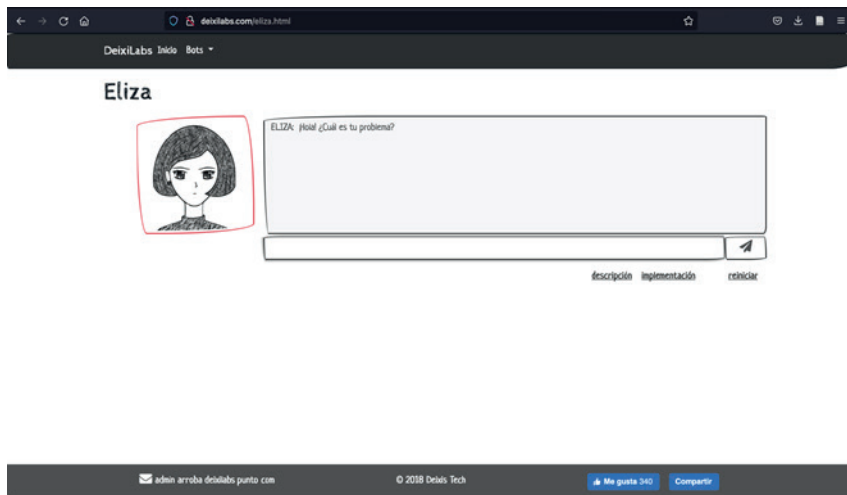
deixilabs.com/eliza.html

DeixiLabs Inicio Bots

Eliza

ELIZA: ¡Hola! ¿Cuál es tu problema?

descripción implementación reiniciar

admin arroba deixilabs punto com © 2018 Deixis Tech Me gusta 340 Compartir